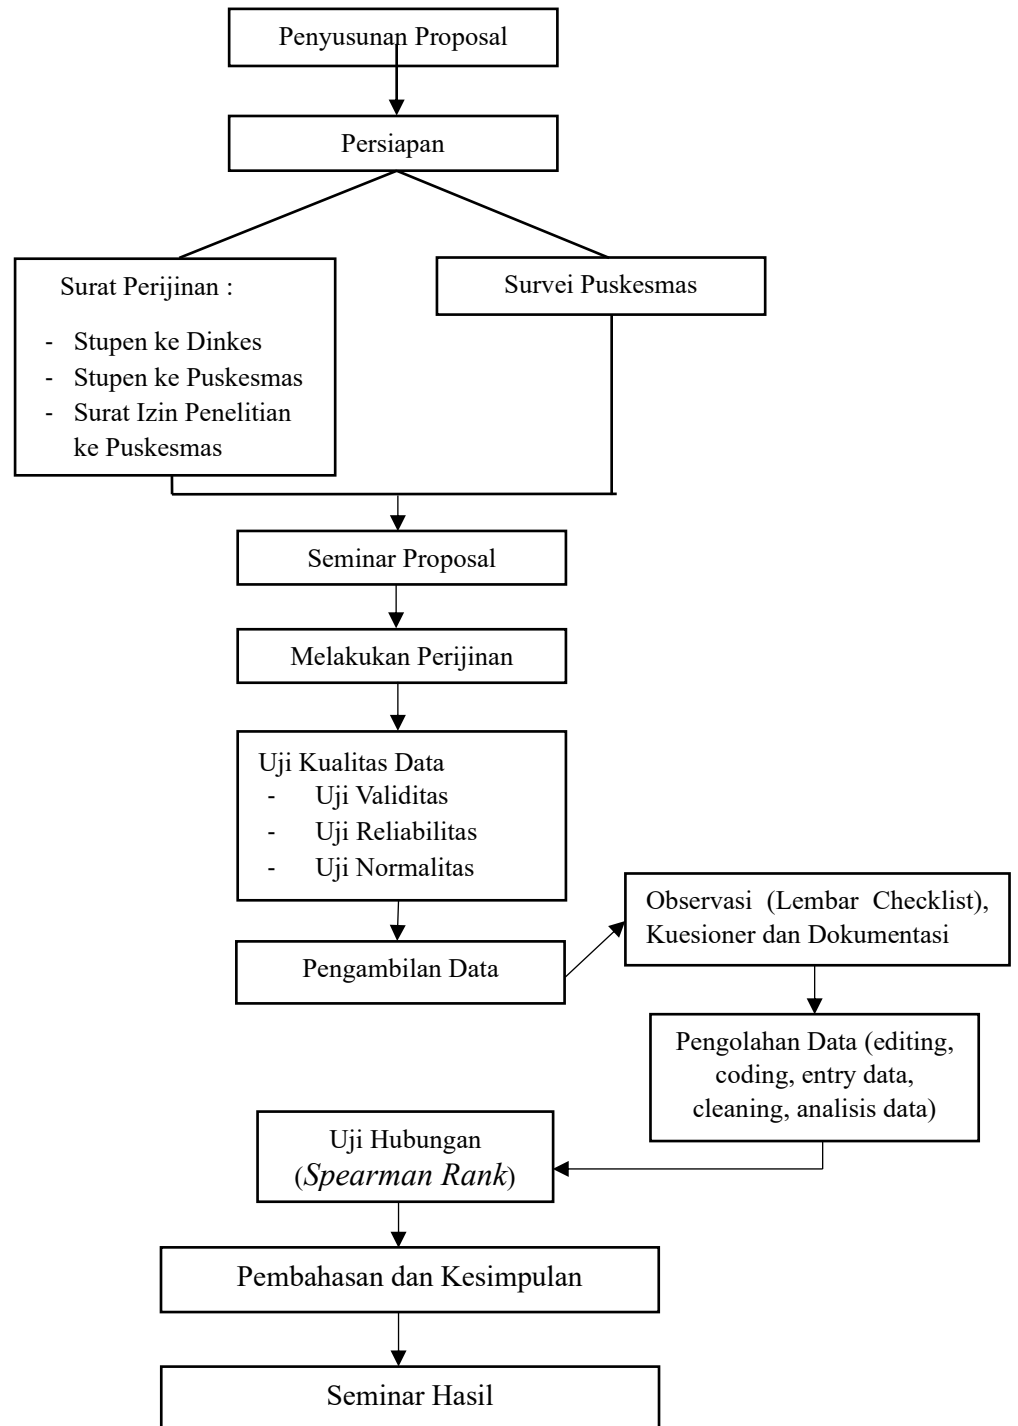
Penyusunan Proposal

Persiapan

Surat Perijinan :

- Stupen ke Dinkes
- Stupen ke Puskesmas
- Surat Izin Penelitian ke Puskesmas

Survei Puskesmas

Seminar Proposal

Melakukan Perijinan

Uji Kualitas Data
- Uji Validitas
- Uji Reliabilitas
- Uji Normalitas

Pengambilan Data

Observasi (Lembar Checklist), Kuesioner dan Dokumentasi

Pengolahan Data (editing, coding, entry data, cleaning, analisis data)

Uji Hubungan (*Spearman Rank*)

Pembahasan dan Kesimpulan

Seminar Hasil